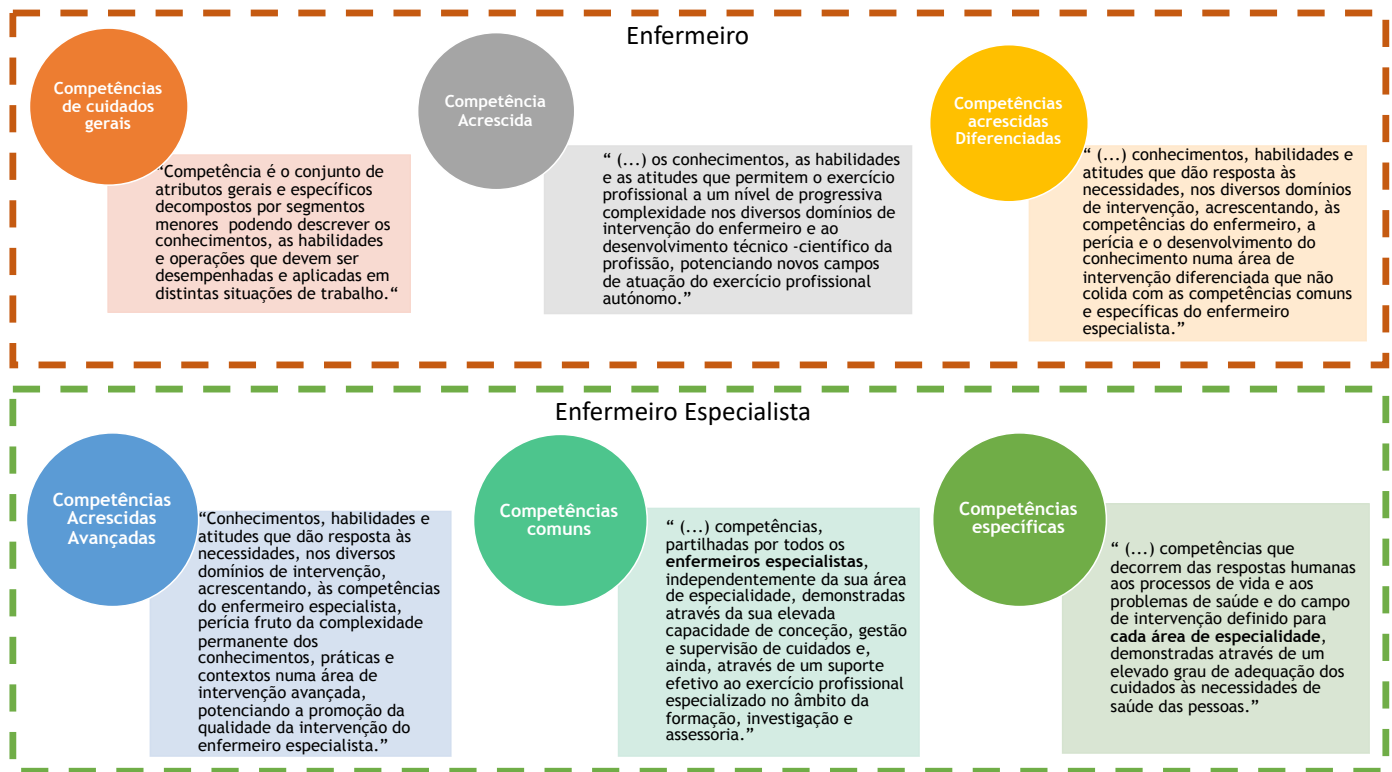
Enfermeiro

Competências de cuidados gerais

‘Competência é o conjunto de atributos gerais e específicos decompostos por segmentos menores podendo descrever os conhecimentos, as habilidades e operações que devem ser desempenhadas e aplicadas em distintas situações de trabalho.“

Competência Acrescida

“ (...) os conhecimentos, as habilidades e as atitudes que permitem o exercício profissional a um nível de progressiva complexidade nos diversos domínios de intervenção do enfermeiro e ao desenvolvimento técnico -científico da profissão, potenciando novos campos de atuação do exercício profissional autónomo.”

Competências acrescidas Diferenciadas

“ (...) conhecimentos, habilidades e atitudes que dão resposta às necessidades, nos diversos domínios de intervenção, acrescentando, às competências do enfermeiro, a perícia e o desenvolvimento do conhecimento numa área de intervenção diferenciada que não colida com as competências comuns e específicas do enfermeiro especialista.”

Enfermeiro Especialista

Competências Acrescidas Avançadas

“Conhecimentos, habilidades e atitudes que dão resposta às necessidades, nos diversos domínios de intervenção, acrescentando, às competências do enfermeiro especialista, perícia fruto da complexidade permanente dos conhecimentos, práticas e contextos numa área de intervenção avançada, potenciando a promoção da qualidade da intervenção do enfermeiro especialista.”

Competências comuns

“ (...) competências, partilhadas por todos os **enfermeiros especialistas**, independentemente da sua área de especialidade, demonstradas através da sua elevada capacidade de conceção, gestão e supervisão de cuidados e, ainda, através de um suporte efetivo ao exercício profissional especializado no âmbito da formação, investigação e assessoria.”

Competências específicas

“ (...) competências que decorrem das respostas humanas aos processos de vida e aos problemas de saúde e do campo de intervenção definido para **cada área de especialidade**, demonstradas através de um elevado grau de adequação dos cuidados às necessidades de saúde das pessoas.”